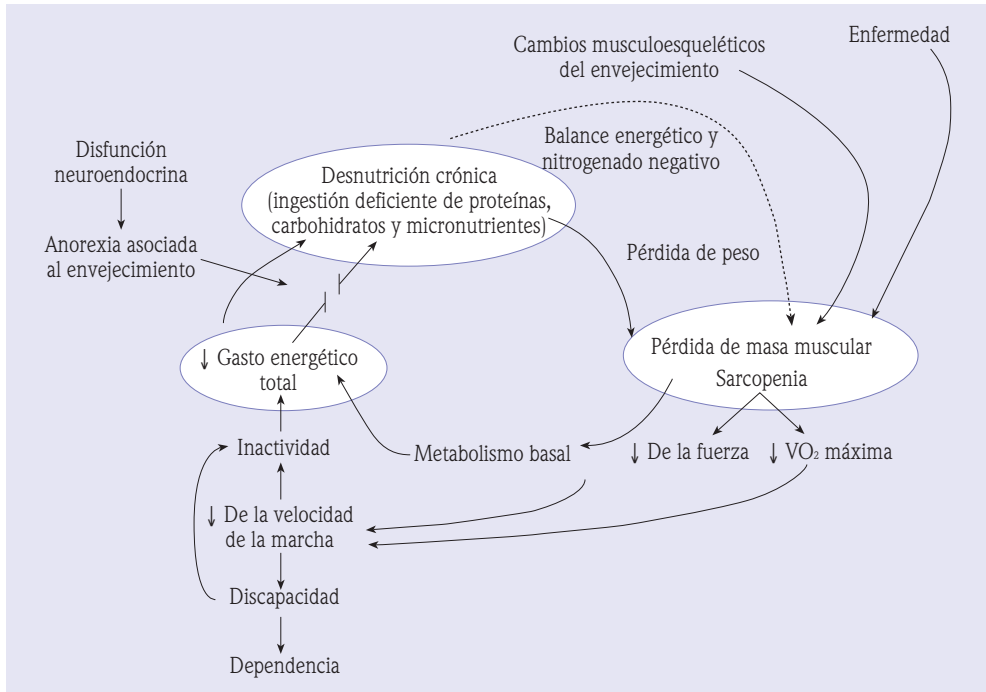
Cambios musculoesqueléticos del envejecimiento

Enfermedad

Disfunción neuroendocrina

Balance energético y nitrogenado negativo

Desnutrición crónica (ingestión deficiente de proteínas, carbohidratos y micronutrientes)

Anorexia asociada al envejecimiento

Pérdida de peso

↓ Gasto energético total

Pérdida de masa muscular
Sarcopenia

Inactividad

Metabolismo basal

↓ De la fuerza

↓ $VO_2$ máxima

↓ De la velocidad de la marcha

Discapacidad

Dependencia